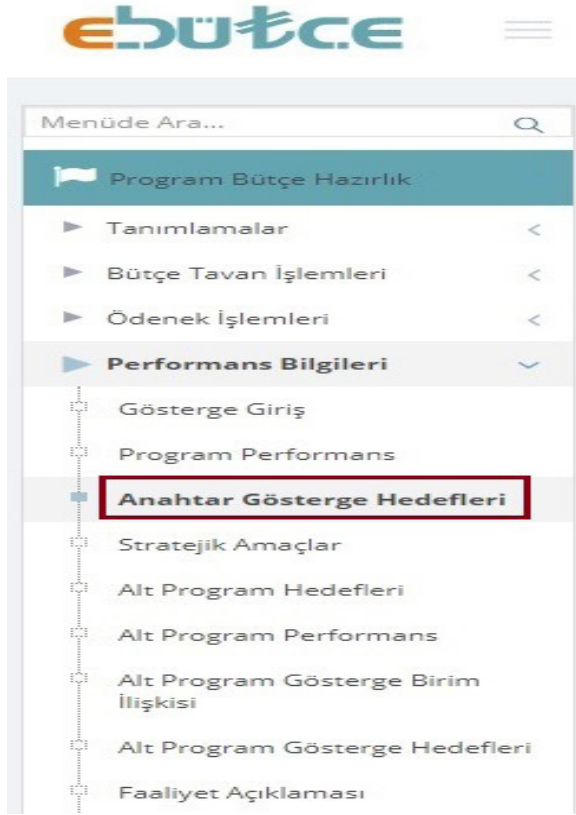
ebütçe

Menüde Ara...

Program Bütçe Hazırlık

Tanımlamalar

Bütçe Tavan İşlemleri

Ödenek İşlemleri

Performans Bilgileri

Gösterge Giriş

Program Performans

Anahtar Gösterge Hedefleri

Stratejik Amaçlar

Alt Program Hedefleri

Alt Program Performans

Alt Program Gösterge Birim İlişkisi

Alt Program Gösterge Hedefleri

Faaliyet Açıklaması